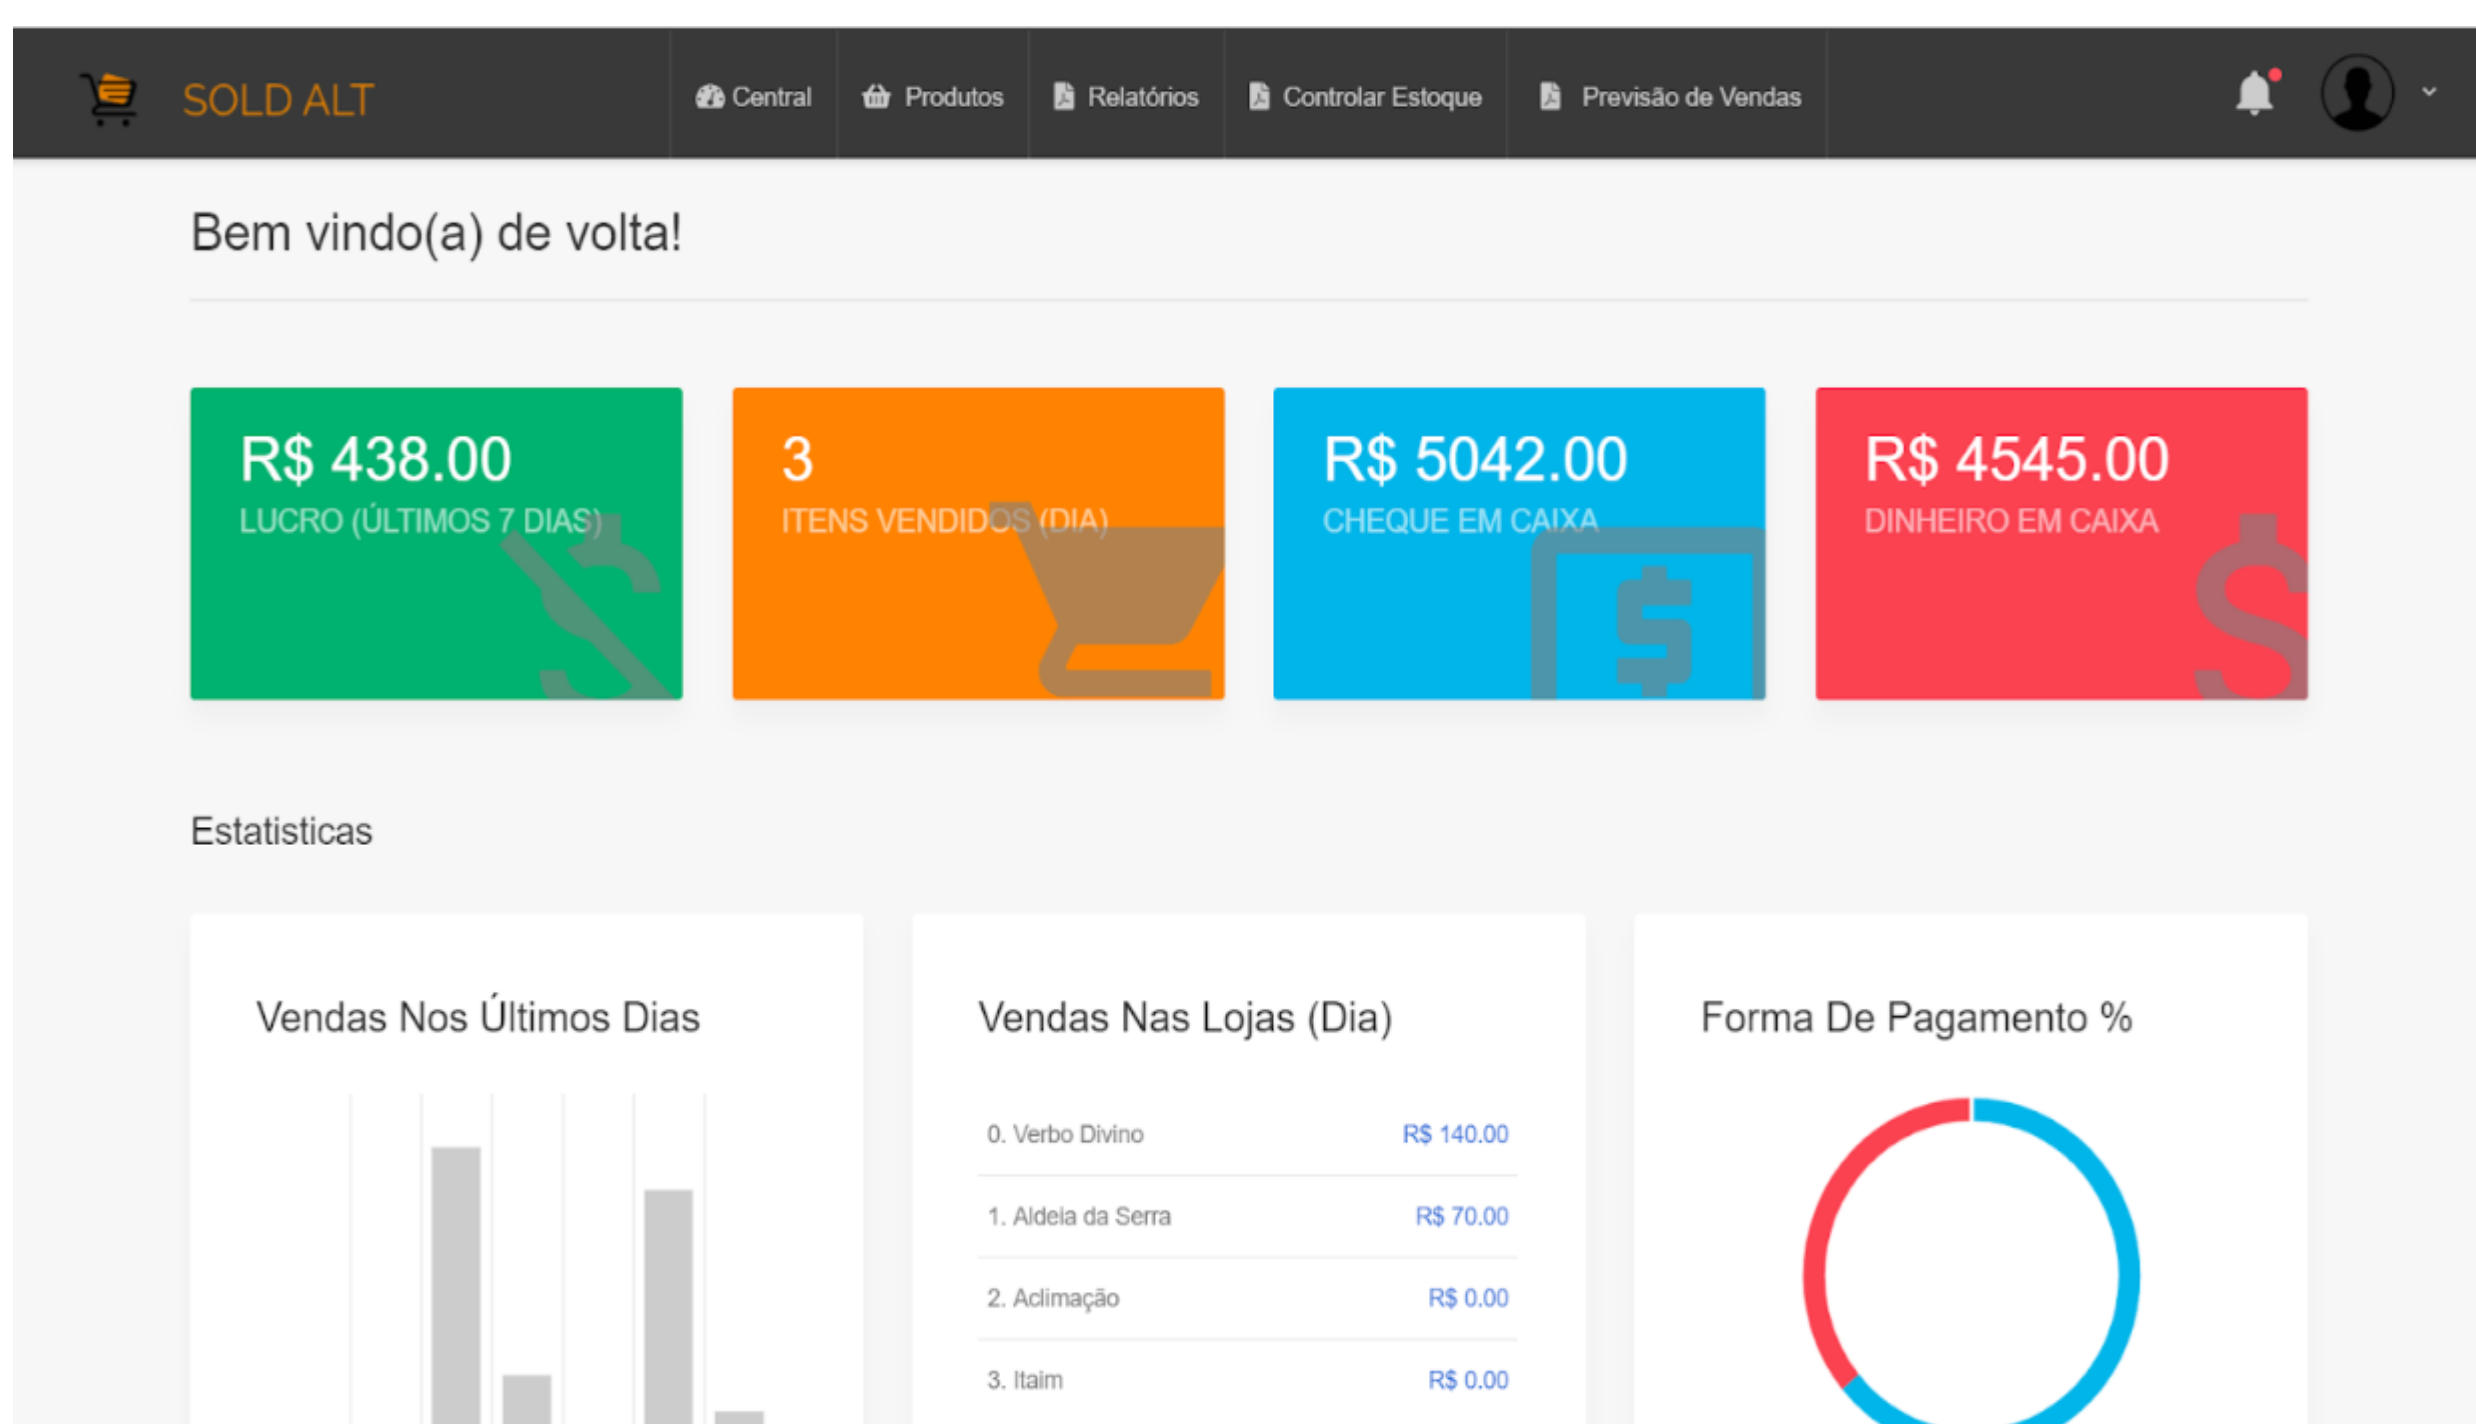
SOLD ALT

Central Produtos Relatórios Controlar Estoque Previsão de Vendas

Bem vindo(a) de volta!

R$ 438.00
LUCRO (ÚLTIMOS 7 DIAS)

3
ITENS VENDIDOS (DIA)

R$ 5042.00
CHEQUE EM CAIXA

R$ 4545.00
DINHEIRO EM CAIXA

Estatisticas

Vendas Nos Últimos Dias

Vendas Nas Lojas (Dia)

| | |
|---|---|
| 0. Verbo Divino | R$ 140.00 |
| 1. Aldeia da Serra | R$ 70.00 |
| 2. Aclimação | R$ 0.00 |
| 3. Itaim | R$ 0.00 |

Forma De Pagamento %